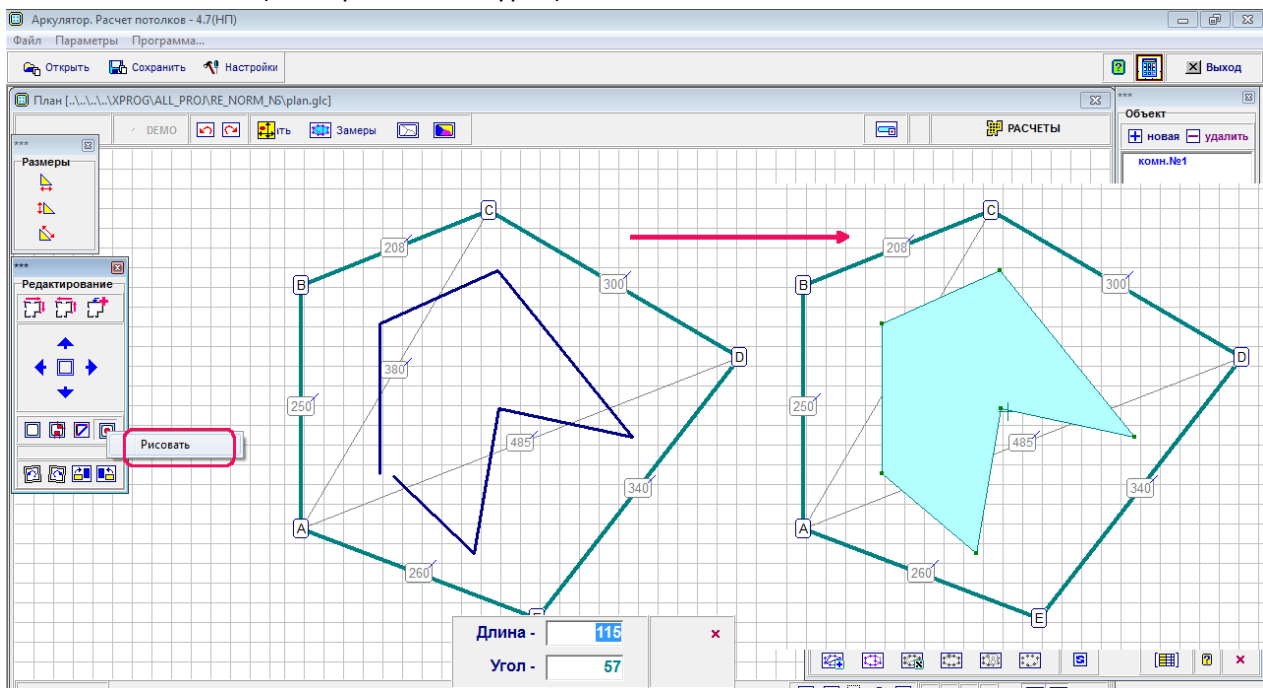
Аркулятор. Расчет потолков - 4.7(НП)

Файл Параметры Программа...

Открыть Сохранить Настройки Выход

План [..\..\..\..\XPROG\ALL_PROJ\RE_NORM_N\plan.glc]

DEMO ить Замеры РАСЧЕТЫ

***
Объект
новая удалить
комн.№1

***
Размеры

***
Редактирование

Рисовать

C
208
300
B
D
380
250
485
340
A
260
E

C
208
300
B
D
250
485
340
A
260
E

Длина - 115
Угол - 57